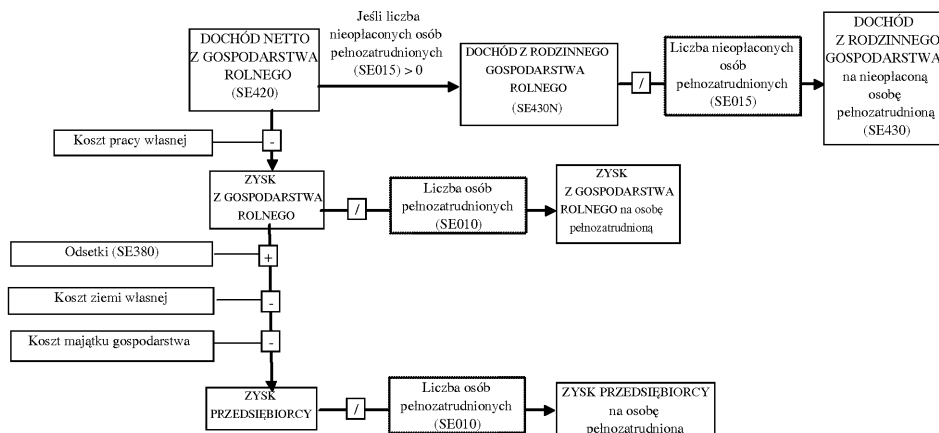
DOCHÓD NETTO Z GOSPODARSTWA ROLNEGO (SE420)

Jeśli liczba nieopłaconych osób pełnozatrudnionych (SE015) > 0

DOCHÓD Z RODZINNEGO GOSPODARSTWA ROLNEGO (SE430N)

/

Liczba nieopłaconych osób pełnozatrudnionych (SE015)

DOCHÓD Z RODZINNEGO GOSPODARSTWA na nieopłaconą osobę pełnozatrudnioną (SE430)

Koszt pracy własnej

-

ZYSK Z GOSPODARSTWA ROLNEGO

/

Liczba osób pełnozatrudnionych (SE010)

ZYSK Z GOSPODARSTWA ROLNEGO na osobę pełnozatrudnioną

Odsetki (SE380)

+

Koszt ziemi własnej

-

Koszt majątku gospodarstwa

-

ZYSK PRZEDSIĘBIORCY

/

Liczba osób pełnozatrudnionych (SE010)

ZYSK PRZEDSIĘBIORCY na osobę pełnozatrudnioną